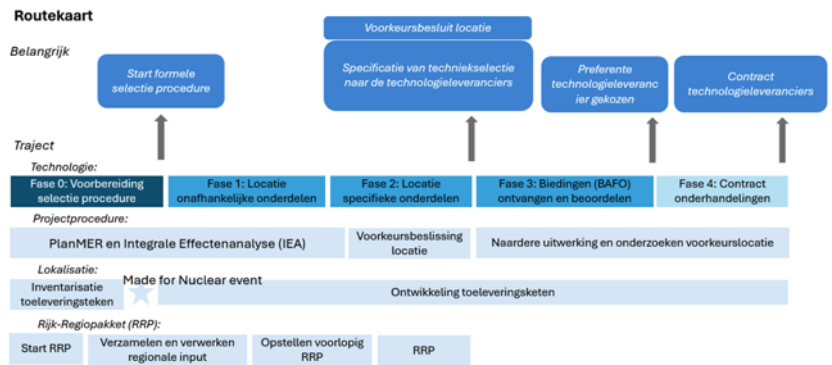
Routekaart

Belangrijk

Start formele selectie procedure

Voorkeursbesluit locatie

Specificatie van techniekselectie naar de technologieleveranciers

Preferente technologieleverancier gekozen

Contract technologieleveranciers

Traject

Technologie:

Fase 0: Voorbereiding selectie procedure

Fase 1: Locatie onafhankelijke onderdelen

Fase 2: Locatie specifieke onderdelen

Fase 3: Biedingen (BAFO) ontvangen en beoordelen

Fase 4: Contract onderhandelingen

Projectprocedure:

PlanMER en Integrale Effectenanalyse (IEA)

Voorkeursbeslissing locatie

Naardere uitwerking en onderzoeken voorkeurslocatie

Lokalisatie:

Inventarisatie toeleveringsteken

Made for Nuclear event

Ontwikkeling toeleveringsketen

Rijk-Regiopakket (RRP):

Start RRP

Verzamelen en verwerken regionale input

Opstellen voorlopig RRP

RRP